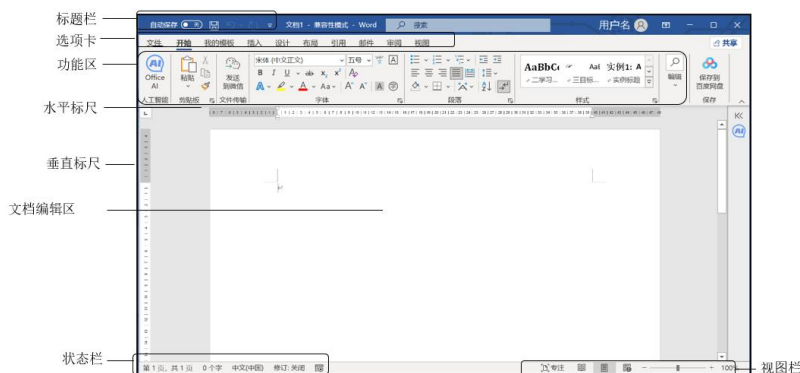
标题栏
选项卡
功能区
水平标尺
垂直标尺
文档编辑区
状态栏
视图栏

自动保存 关 文档1 - 兼容性模式 - Word 搜索 用户名

文件 开始 我的模板 插入 设计 布局 引用 邮件 审阅 视图 共享

Office AI 粘贴 发送到微信 宋体 (中文正文) 五号 AaBbCc AaE 实例1: A 二学习... 三目标... 实例标题 编辑 保存到百度网盘

人工智能 剪贴板 文件传输 字体 段落 样式 保存

第1页，共1页 0个字 中文(中国) 修订: 关闭 专注 100%